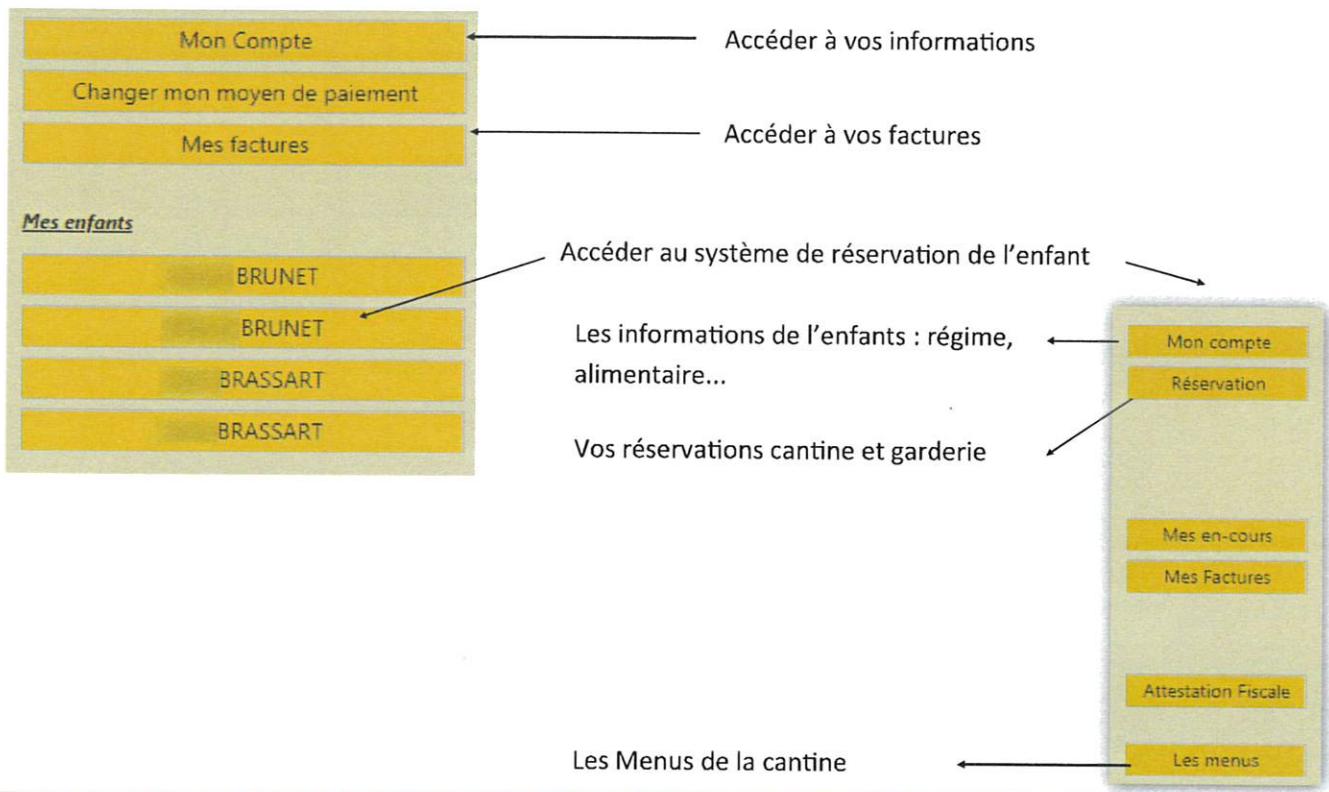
Mon Compte

Changer mon moyen de paiement

Mes factures

Accéder à vos informations

Accéder à vos factures

Mes enfants

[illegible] BRUNET

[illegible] BRUNET

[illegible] BRASSART

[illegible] BRASSART

Accéder au système de réservation de l'enfant

Les informations de l'enfants : régime, alimentaire...

Vos réservations cantine et garderie

Mon compte

Réservation

Mes en-cours

Mes Factures

Attestation Fiscale

Les Menus de la cantine

Les menus